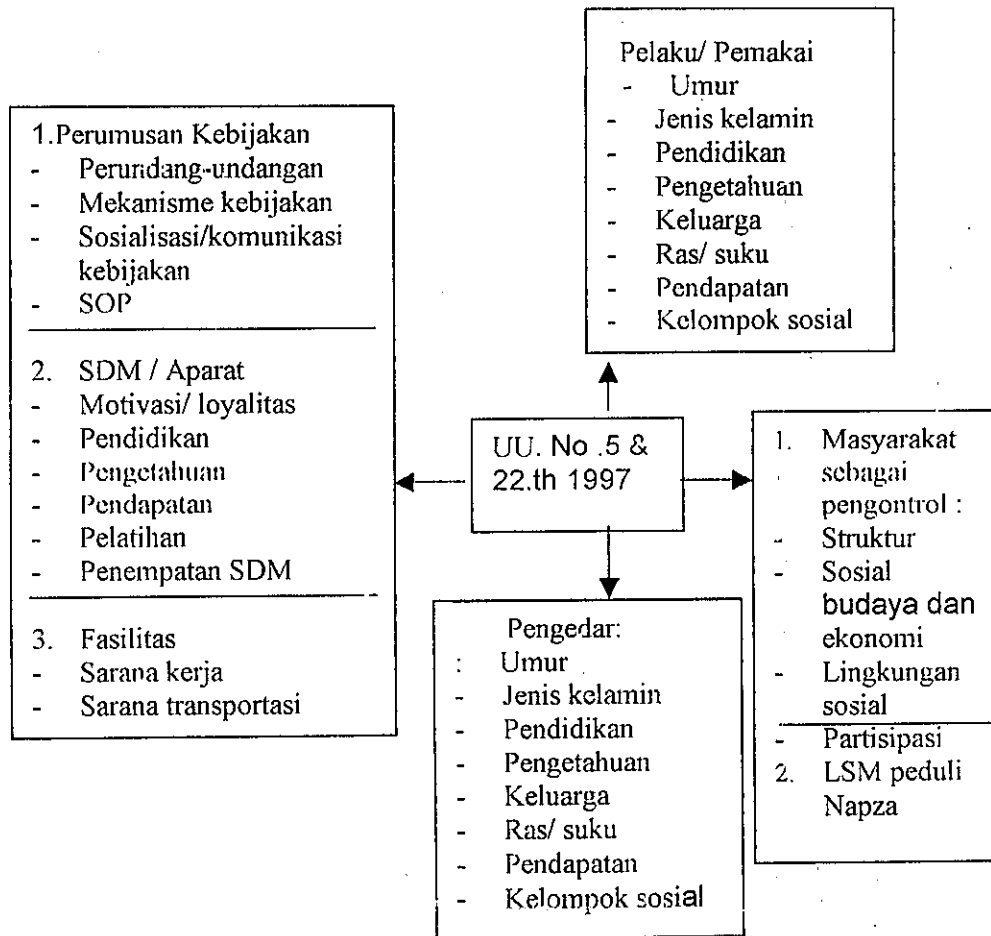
Pelaku/ Pemakai
- Umur
- Jenis kelamin
- Pendidikan
- Pengetahuan
- Keluarga
- Ras/ suku
- Pendapatan
- Kelompok sosial

1.Perumusan Kebijakan
- Perundang-undangan
- Mekanisme kebijakan
- Sosialisasi/komunikasi kebijakan
- SOP

2. SDM / Aparat
- Motivasi/ loyalitas
- Pendidikan
- Pengetahuan
- Pendapatan
- Pelatihan
- Penempatan SDM

3. Fasilitas
- Sarana kerja
- Sarana transportasi

UU. No .5 & 22.th 1997

1. Masyarakat sebagai pengontrol :
- Struktur
- Sosial budaya dan ekonomi
- Lingkungan sosial
- Partisipasi
2. LSM peduli Napza

Pengedar:
: Umur
- Jenis kelamin
- Pendidikan
- Pengetahuan
- Keluarga
- Ras/ suku
- Pendapatan
- Kelompok sosial